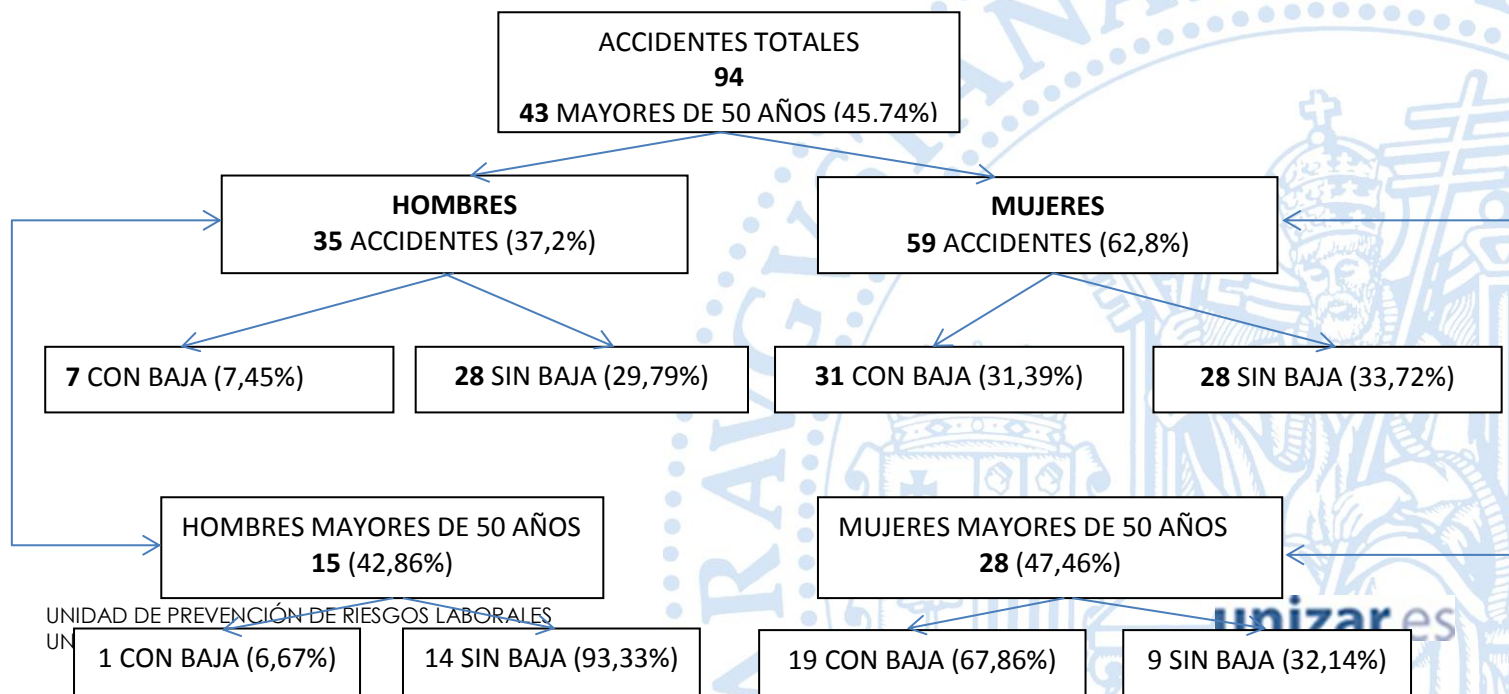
ACCIDENTES TOTALES
**94**
**43** MAYORES DE 50 AÑOS (45.74%)

**HOMBRES**
**35** ACCIDENTES (37,2%)

**MUJERES**
**59** ACCIDENTES (62,8%)

**7** CON BAJA (7,45%)

**28** SIN BAJA (29,79%)

**31** CON BAJA (31,39%)

**28** SIN BAJA (33,72%)

HOMBRES MAYORES DE 50 AÑOS
**15** (42,86%)

MUJERES MAYORES DE 50 AÑOS
**28** (47,46%)

UNIDAD DE PREVENCIÓN DE RIESGOS LABORALES
UN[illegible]

unizar.es

1 CON BAJA (6,67%)

14 SIN BAJA (93,33%)

19 CON BAJA (67,86%)

9 SIN BAJA (32,14%)